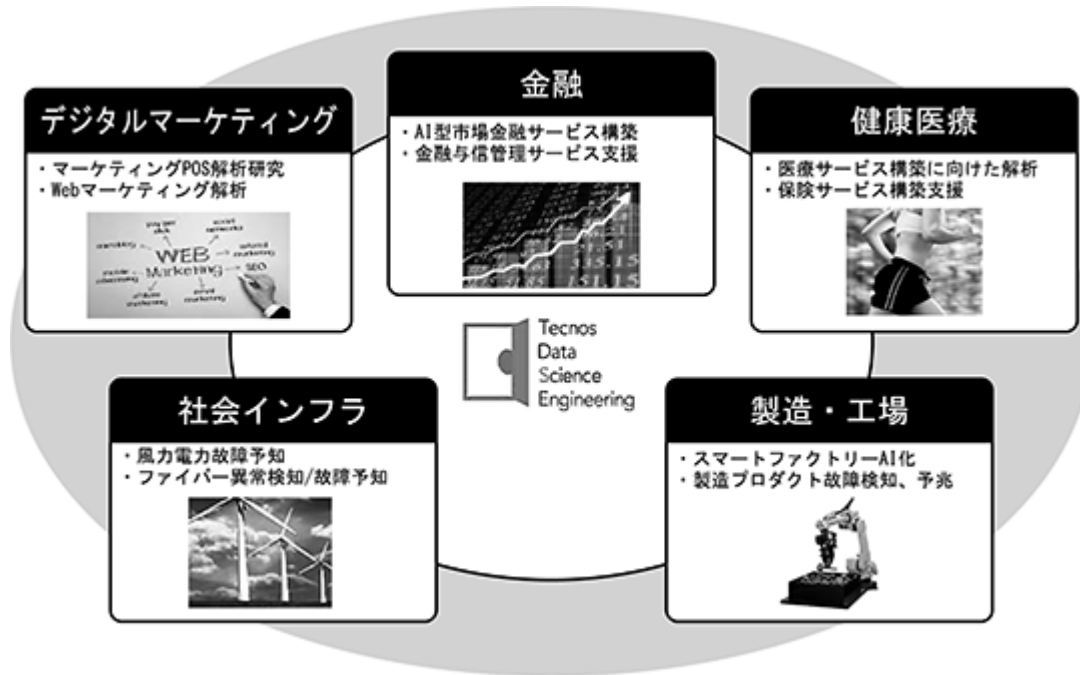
金融

・AI型市場金融サービス構築
・金融与信管理サービス支援

デジタルマーケティング

・マーケティングPOS解析研究
・Webマーケティング解析

WEB
Marketing
SEO

健康医療

・医療サービス構築に向けた解析
・保険サービス構築支援

Tecnos
Data
Science
Engineering

社会インフラ

・風力電力故障予知
・ファイバー異常検知/故障予知

製造・工場

・スマートファクトリーAI化
・製造プロダクト故障検知、予兆